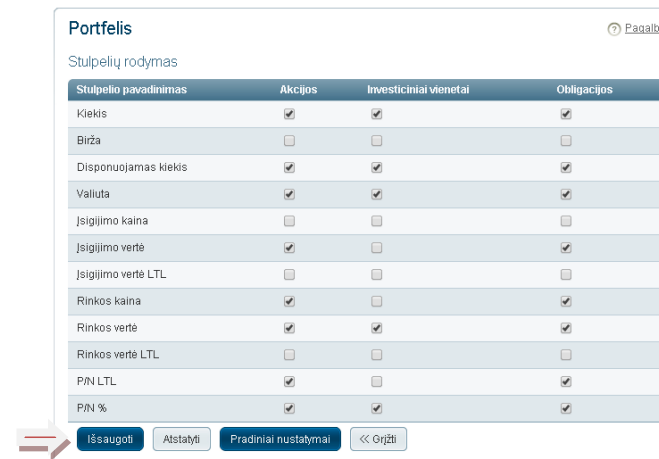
Portfelis

Pagalb

Stulpelių rodymas

| Stulpelio pavadinimas | Akcijos | Investiciniai vienetai | Obligacijos |
|---|---|---|---|
| Kiekis | ✔ | ✔ | ✔ |
| Birža | | | |
| Disponuojamas kiekis | ✔ | ✔ | ✔ |
| Valiuta | ✔ | ✔ | ✔ |
| Įsigijimo kaina | | | |
| Įsigijimo vertė | ✔ | | ✔ |
| Įsigijimo vertė LTL | | | |
| Rinkos kaina | ✔ | | ✔ |
| Rinkos vertė | ✔ | ✔ | ✔ |
| Rinkos vertė LTL | | | |
| P/N LTL | ✔ | | ✔ |
| P/N % | ✔ | ✔ | ✔ |

Išsaugoti Atstatyti Pradiniai nustatymai « Grįžti